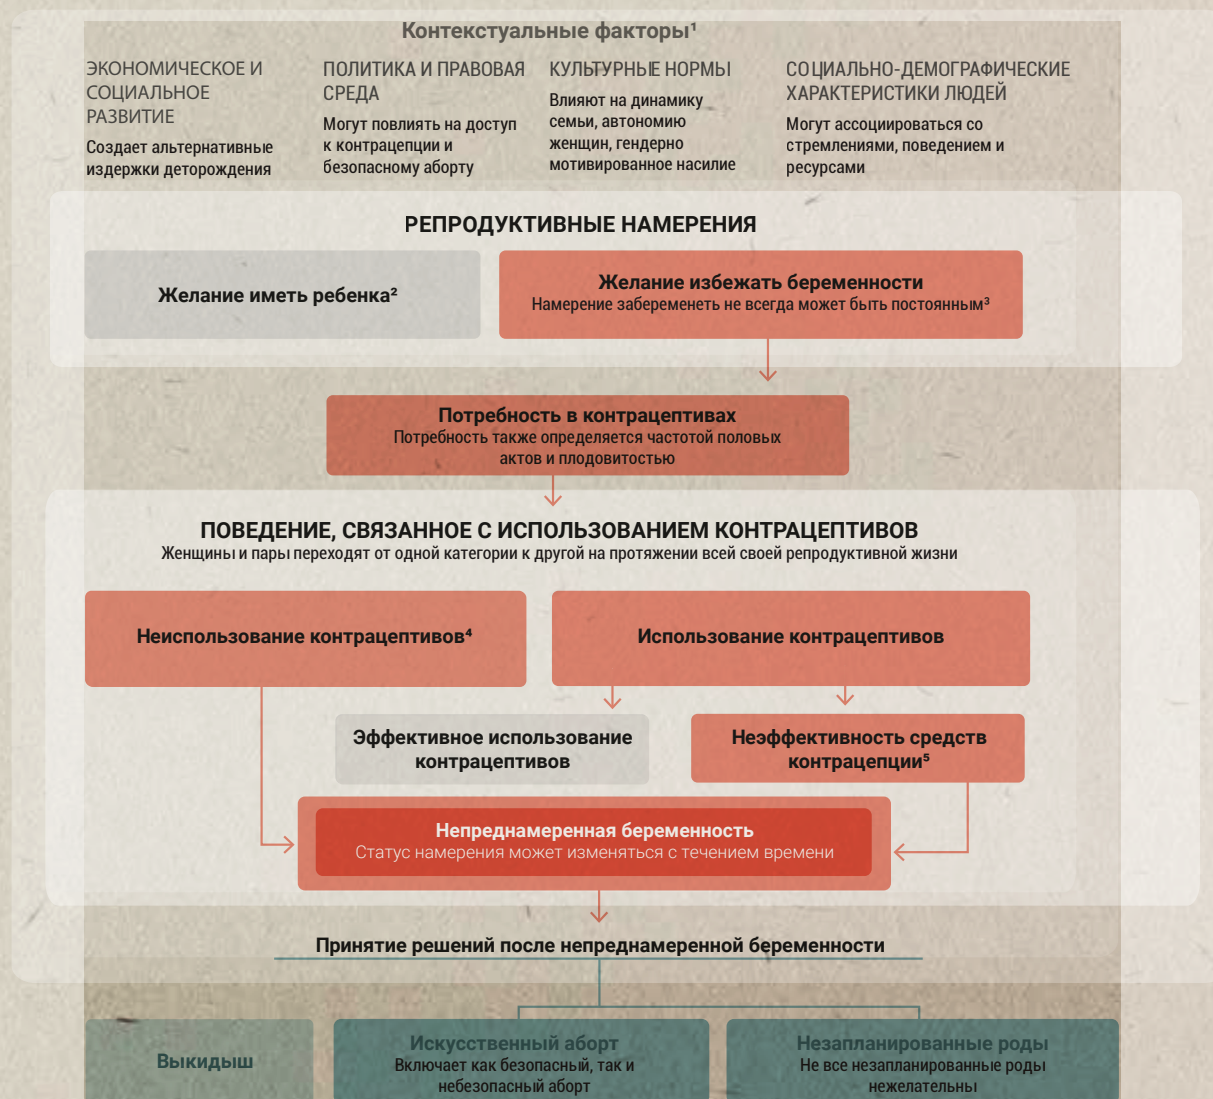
Контекстуальные факторы¹

ЭКОНОМИЧЕСКОЕ И СОЦИАЛЬНОЕ РАЗВИТИЕ
Создает альтернативные издержки деторождения

ПОЛИТИКА И ПРАВОВАЯ СРЕДА
Могут повлиять на доступ к контрацепции и безопасному аборту

КУЛЬТУРНЫЕ НОРМЫ
Влияют на динамику семьи, автономию женщин, гендерно мотивированное насилие

СОЦИАЛЬНО-ДЕМОГРАФИЧЕСКИЕ ХАРАКТЕРИСТИКИ ЛЮДЕЙ
Могут ассоциироваться со стремлениями, поведением и ресурсами

РЕПРОДУКТИВНЫЕ НАМЕРЕНИЯ

Желание иметь ребенка²

Желание избежать беременности
Намерение забеременеть не всегда может быть постоянным³

Потребность в контрацептивах
Потребность также определяется частотой половых актов и плодовитостью

ПОВЕДЕНИЕ, СВЯЗАННОЕ С ИСПОЛЬЗОВАНИЕМ КОНТРАЦЕПТИВОВ
Женщины и пары переходят от одной категории к другой на протяжении всей своей репродуктивной жизни

Неиспользование контрацептивов⁴

Использование контрацептивов

Эффективное использование контрацептивов

Неэффективность средств контрацепции⁵

Непреднамеренная беременность
Статус намерения может изменяться с течением времени

Принятие решений после непреднамеренной беременности

Выкидыш

Искусственный аборт
Включает как безопасный, так и небезопасный аборт

Незапланированные роды
Не все незапланированные роды нежелательны